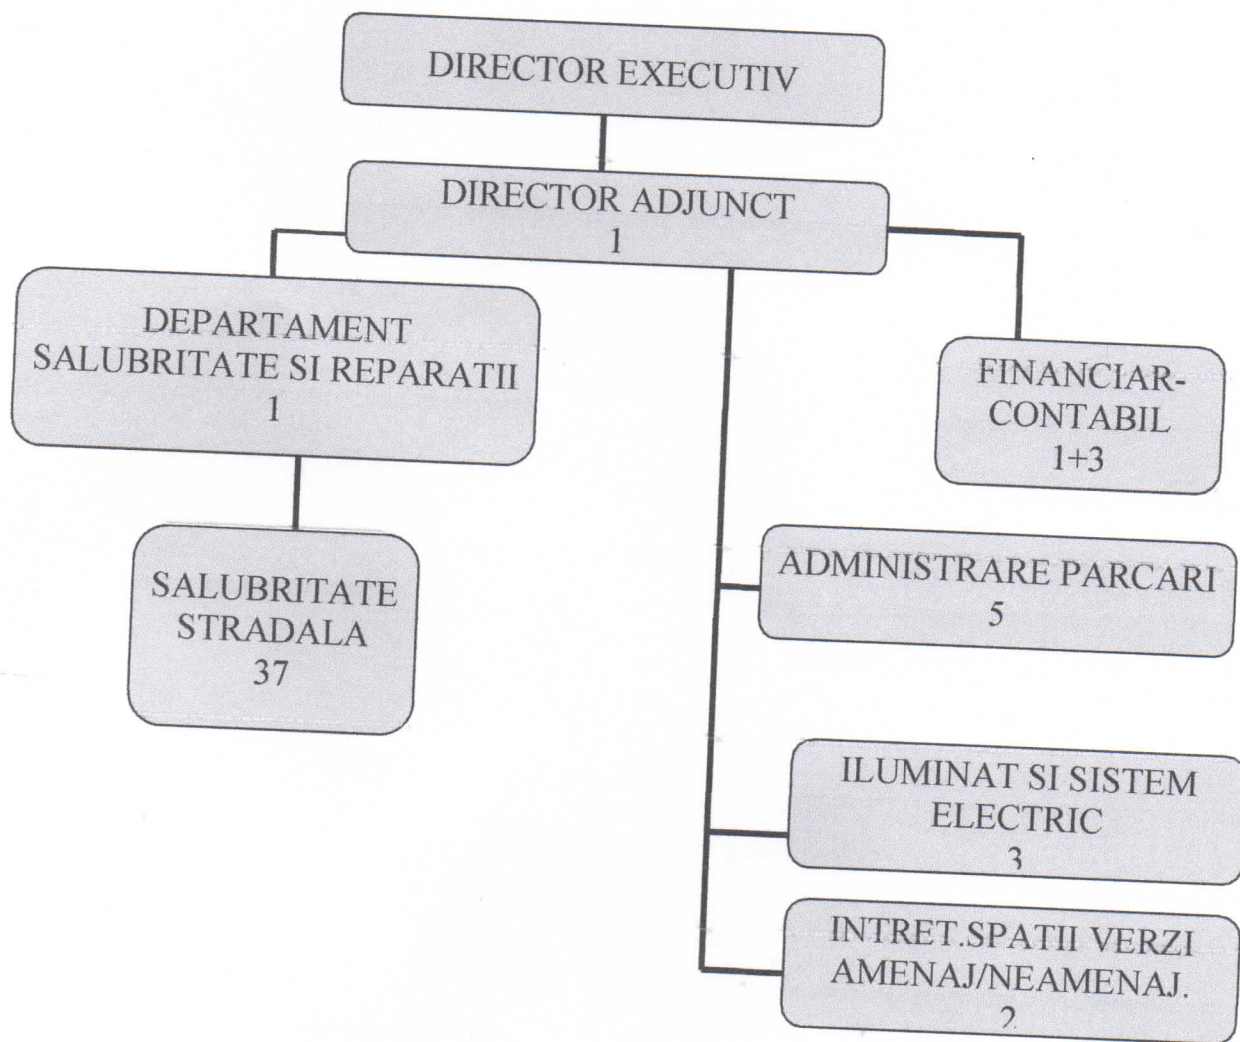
DIRECTOR EXECUTIV

DIRECTOR ADJUNCT
1

DEPARTAMENT SALUBRITATE SI REPARATII
1

FINANCIAR-CONTABIL
1+3

SALUBRITATE STRADALA
37

ADMINISTRARE PARCARI
5

ILUMINAT SI SISTEM ELECTRIC
3

INTRET.SPATII VERZI AMENAJ/NEAMENAJ.
2